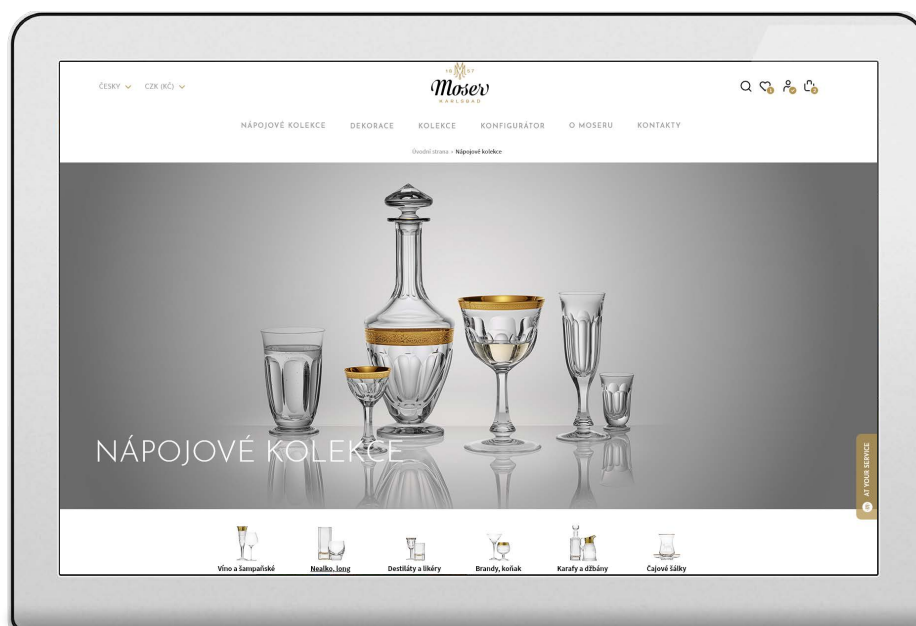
ČESKY CZK (KČ)

18 57
Moser
KARLSBAD

NÁPOJOVÉ KOLEKCE DEKORACE KOLEKCE KONFIGURÁTOR O MOSERU KONTAKTY

Úvodní strana » Nápojové kolekce

NÁPOJOVÉ KOLEKCE

AT YOUR SERVICE

Víno a šampaňské
Nealko, long
Destiláty a likéry
Brandy, koňak
Karafy a džbány
Čajové šálky